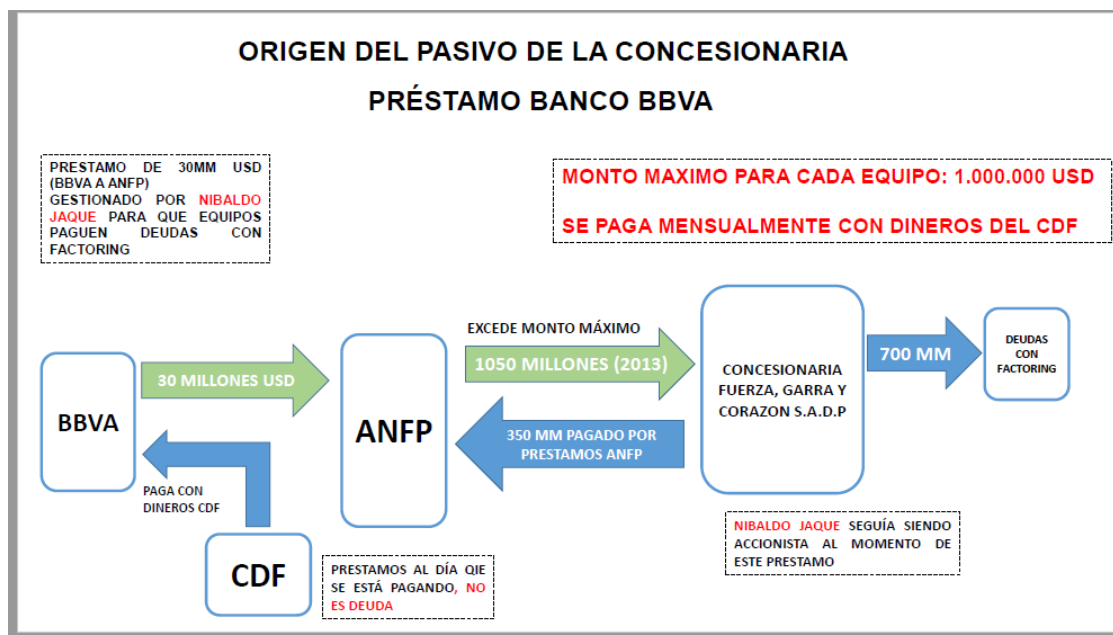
ORIGEN DEL PASIVO DE LA CONCESIONARIA

PRÉSTAMO BANCO BBVA

PRESTAMO DE 30MM USD (BBVA A ANFP) GESTIONADO POR NIBALDO JAQUE PARA QUE EQUIPOS PAGUEN DEUDAS CON FACTORING

MONTO MAXIMO PARA CADA EQUIPO: 1.000.000 USD

SE PAGA MENSUALMENTE CON DINEROS DEL CDF

BBVA

30 MILLONES USD

ANFP

EXCEDE MONTO MÁXIMO

1050 MILLONES (2013)

CONCESIONARIA FUERZA, GARRA Y CORAZON S.A.D.P

700 MM

DEUDAS CON FACTORING

350 MM PAGADO POR PRESTAMOS ANFP

PAGA CON DINEROS CDF

CDF

PRESTAMOS AL DÍA QIE SE ESTÁ PAGANDO, NO ES DEUDA

NIBALDO JAQUE SEGUÍA SIENDO ACCIONISTA AL MOMENTO DE ESTE PRESTAMO